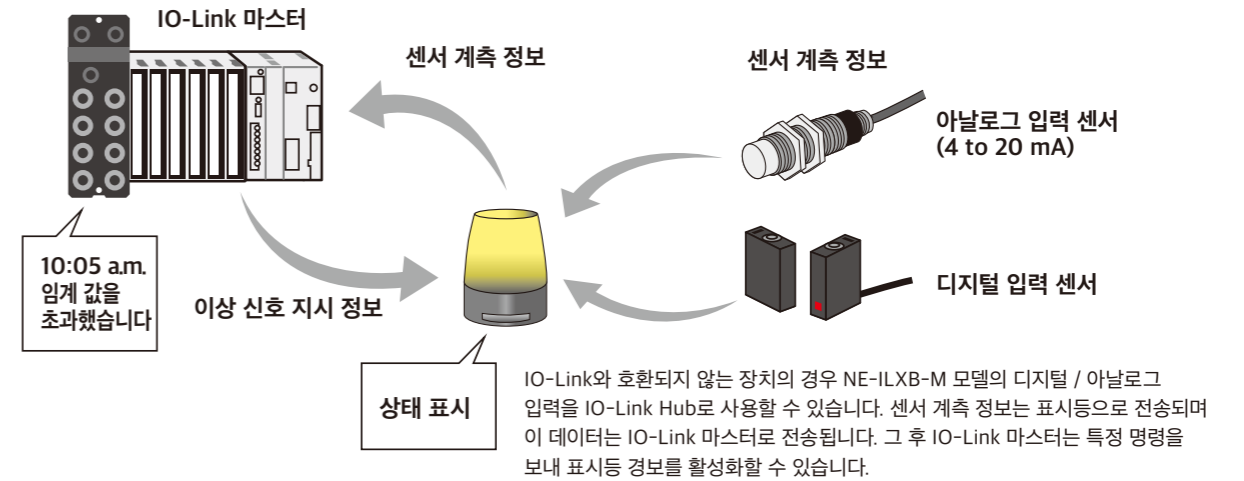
IO-Link 마스터

센서 계측 정보

센서 계측 정보

아날로그 입력 센서
(4 to 20 mA)

10:05 a.m.
임계 값을
초과했습니다

이상 신호 지시 정보

디지털 입력 센서

상태 표시

IO-Link와 호환되지 않는 장치의 경우 NE-ILXB-M 모델의 디지털 / 아날로그 입력을 IO-Link Hub로 사용할 수 있습니다. 센서 계측 정보는 표시등으로 전송되며 이 데이터는 IO-Link 마스터로 전송됩니다. 그 후 IO-Link 마스터는 특정 명령을 보내 표시등 경보를 활성화할 수 있습니다.